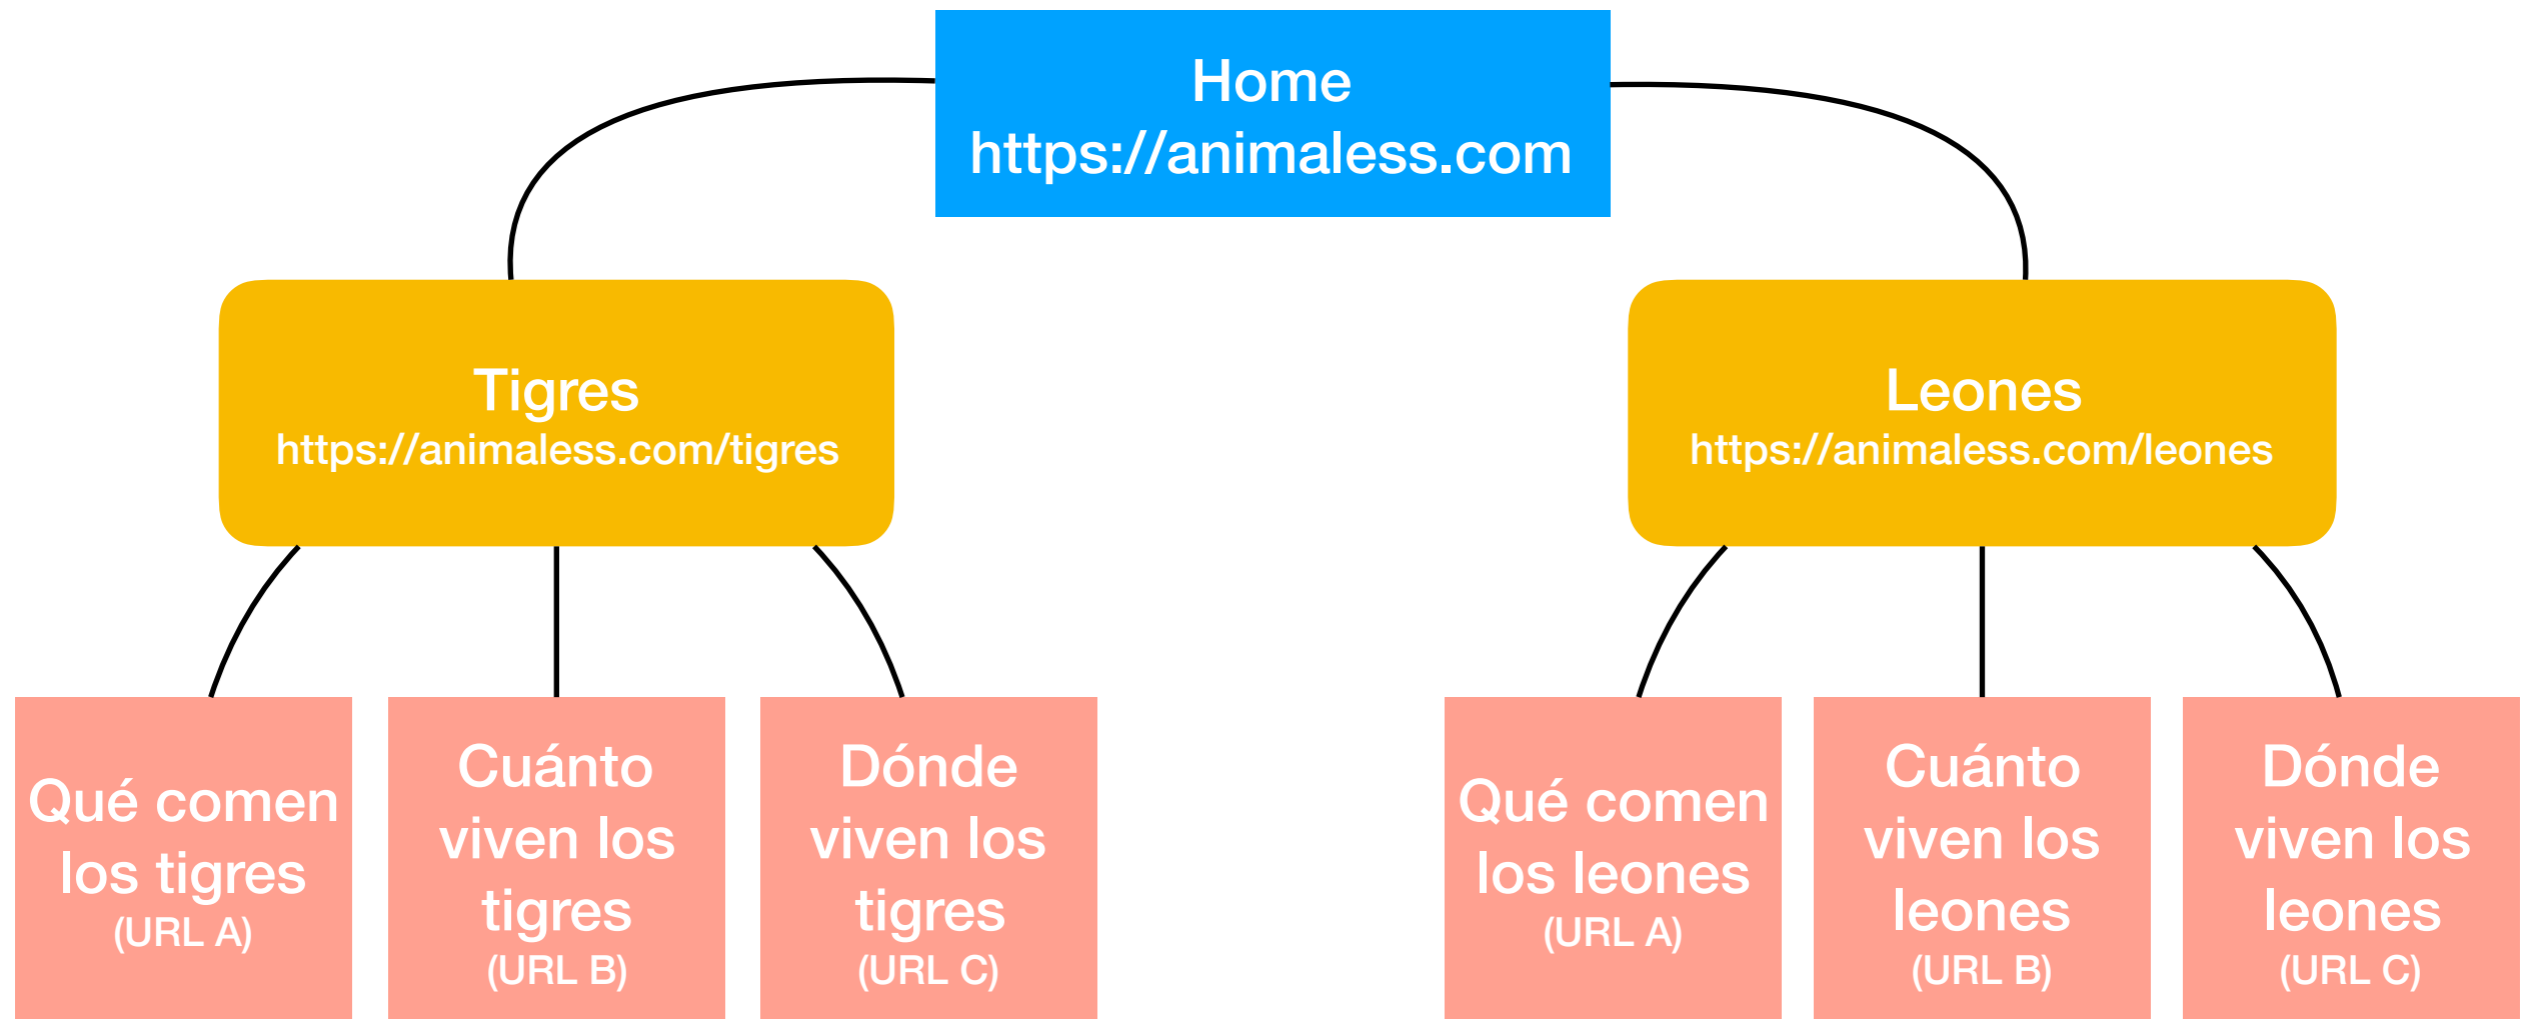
Home
https://animaless.com

Tigres
https://animaless.com/tigres

Leones
https://animaless.com/leones

Qué comen los tigres
(URL A)

Cuánto viven los tigres
(URL B)

Dónde viven los tigres
(URL C)

Qué comen los leones
(URL A)

Cuánto viven los leones
(URL B)

Dónde viven los leones
(URL C)